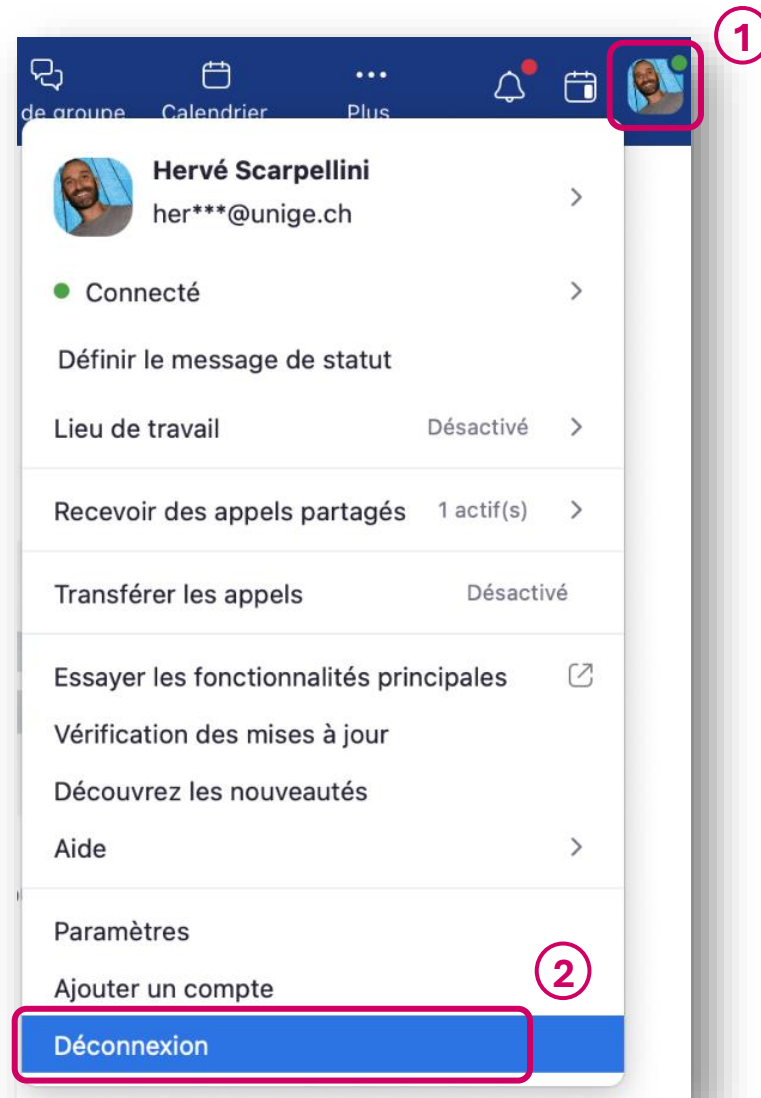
1

de groupe Calendrier Plus

Hervé Scarpellini
her***@unige.ch

Connecté

Définir le message de statut

Lieu de travail Désactivé

Recevoir des appels partagés 1 actif(s)

Transférer les appels Désactivé

Essayer les fonctionnalités principales

Vérification des mises à jour

Découvrez les nouveautés

Aide

Paramètres

Ajouter un compte

2

Déconnexion